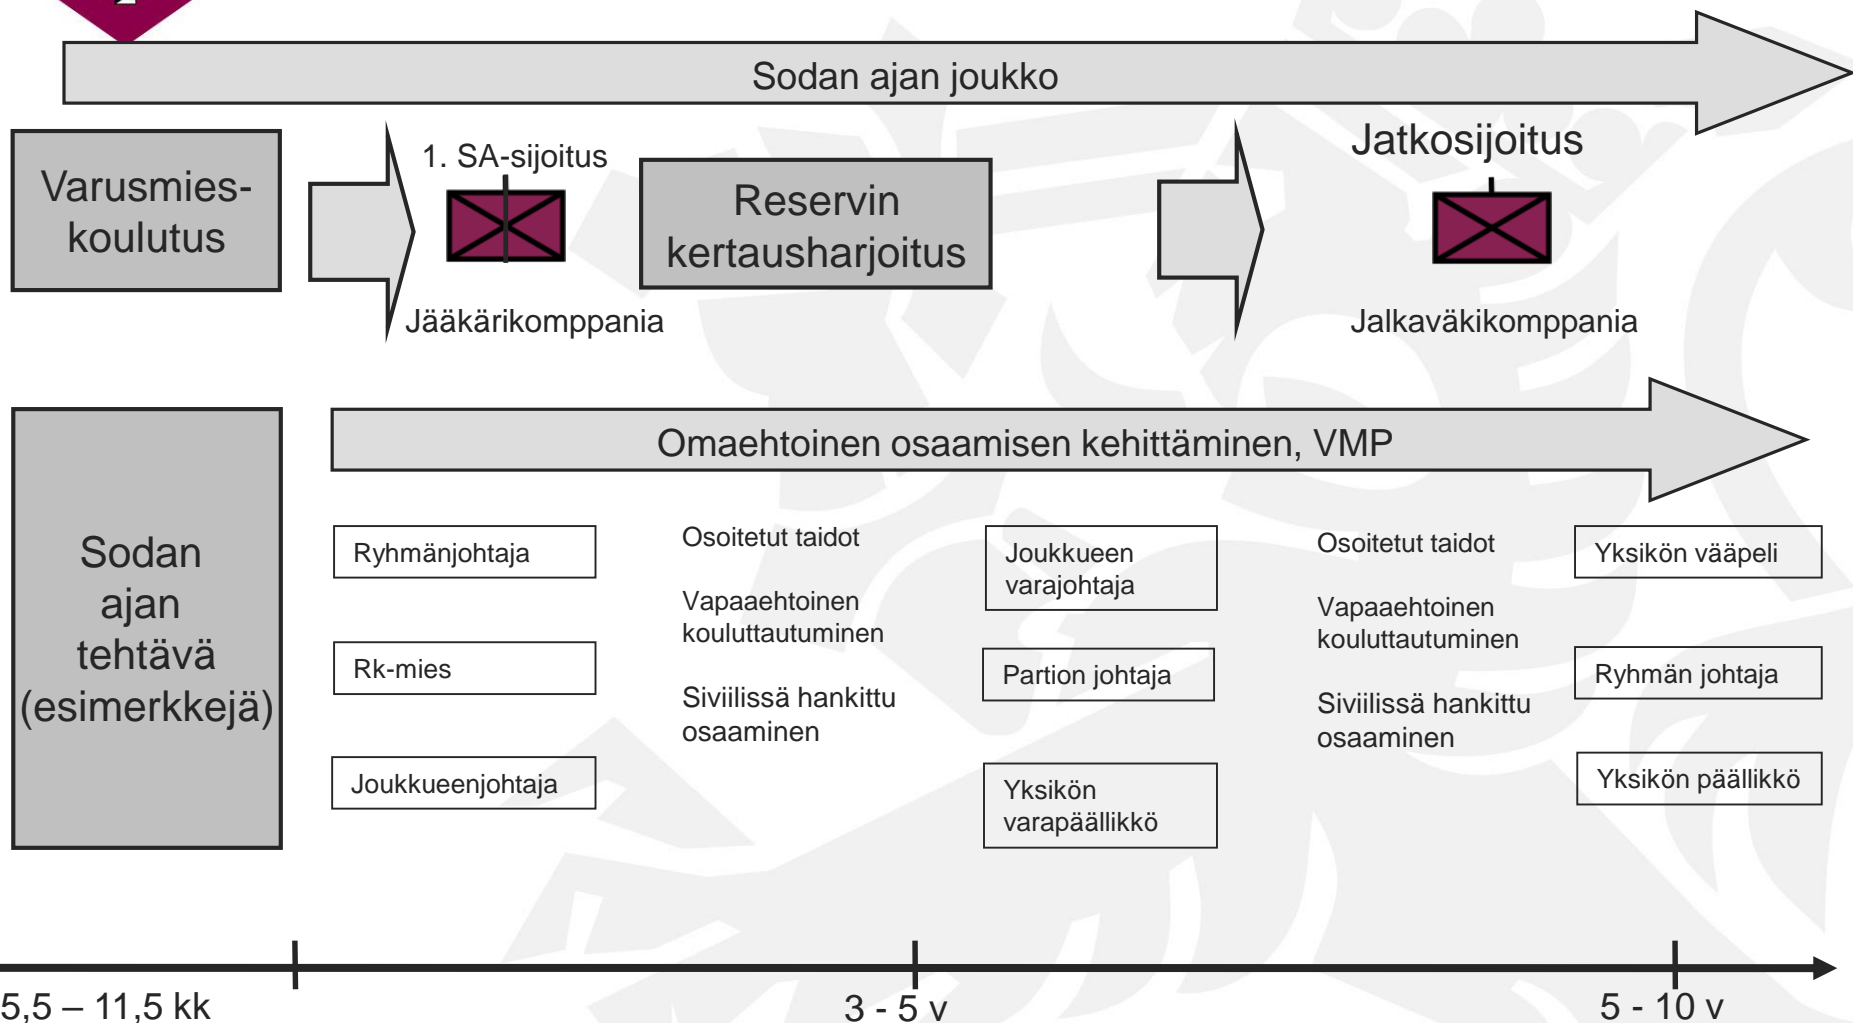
Sodan ajan joukko

Varusmies-koulutus

1. SA-sijoitus

Jääkärikomppania

Reservin kertausharjoitus

Jatkosijoitus

Jalkaväkikomppania

Sodan ajan tehtävä (esimerkkejä)

Omaehtoinen osaamisen kehittäminen, VMP

Ryhmänjohtaja

Rk-mies

Joukkueenjohtaja

Osoitetut taidot

Vapaaehtoinen kouluttautuminen

Siviilissä hankittu osaaminen

Joukkueen varajohtaja

Partion johtaja

Yksikön varapäällikkö

Osoitetut taidot

Vapaaehtoinen kouluttautuminen

Siviilissä hankittu osaaminen

Yksikön vääpeli

Ryhmän johtaja

Yksikön päällikkö

5,5 – 11,5 kk

3 - 5 v

5 - 10 v